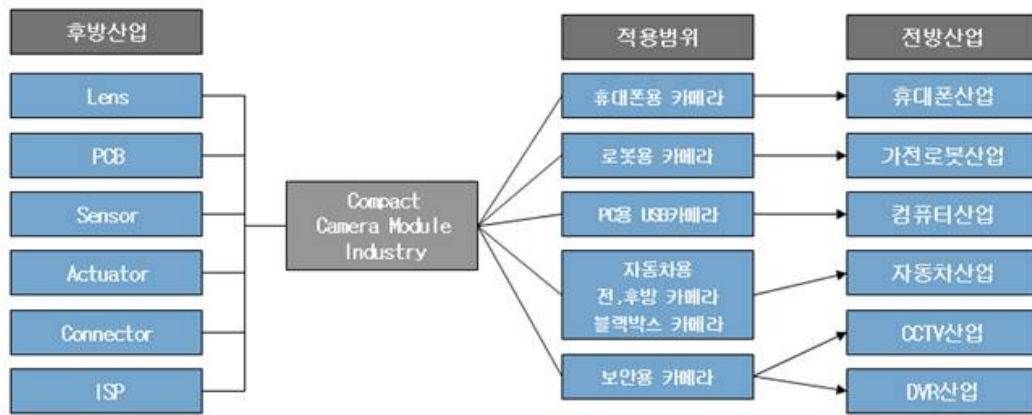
후방산업

Lens

PCB

Sensor

Actuator

Connector

ISP

Compact Camera Module Industry

적용범위

휴대폰용 카메라

로봇용 카메라

PC용 USB카메라

자동차용 전,후방 카메라 블랙박스 카메라

보안용 카메라

전방산업

휴대폰산업

가전로봇산업

컴퓨터산업

자동차산업

CCTV산업

DVR산업